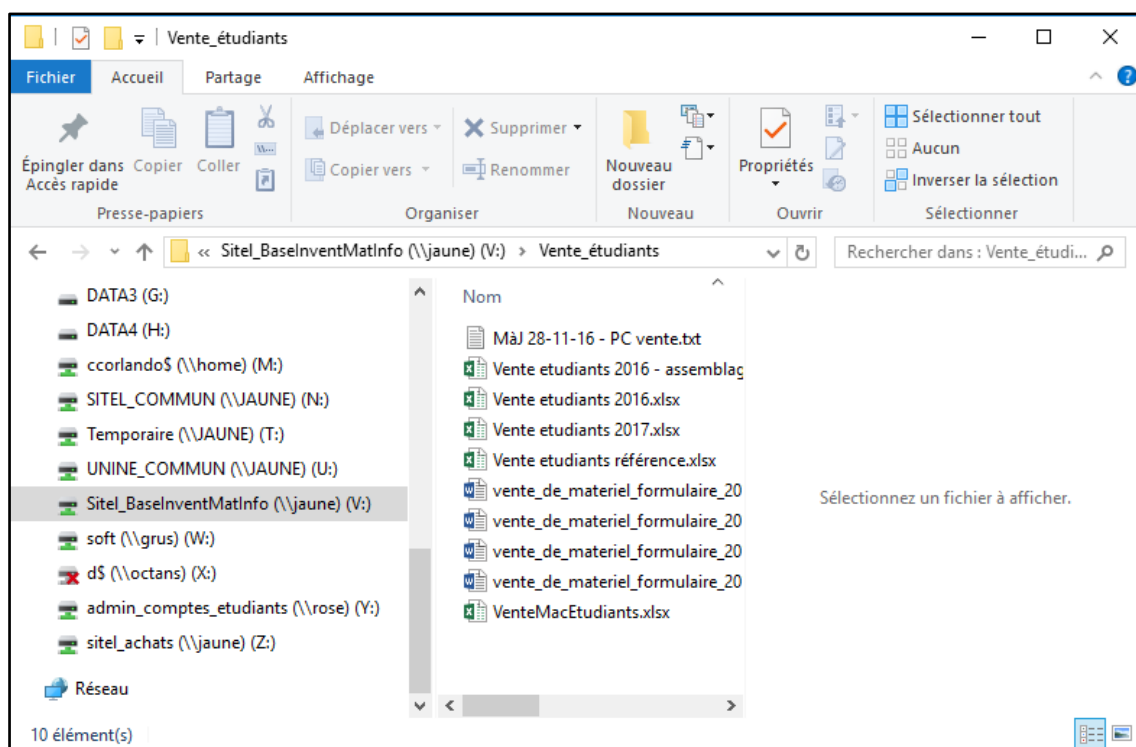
Vente_étudiants

Fichier
Accueil
Partage
Affichage

Épingler dans Accès rapide
Copier
Coller
Presse-papiers

Déplacer vers
Copier vers
Supprimer
Renommer
Organiser

Nouveau dossier
Nouveau

Propriétés
Ouvrir

Sélectionner tout
Aucun
Inverser la sélection
Sélectionner

« Sitel_BaseInventMatInfo (\\jaune) (V:) › Vente_étudiants

Rechercher dans : Vente_étudi...

DATA3 (G:)
DATA4 (H:)
ccorlando$ (\\home) (M:)
SITEL_COMMUN (\\JAUNE) (N:)
Temporaire (\\JAUNE) (T:)
UNINE_COMMUN (\\JAUNE) (U:)
Sitel_BaseInventMatInfo (\\jaune) (V:)
soft (\\grus) (W:)
d$ (\\octans) (X:)
admin_comptes_etudiants (\\rose) (Y:)
sitel_achats (\\jaune) (Z:)
Réseau

Nom
MàJ 28-11-16 - PC vente.txt
Vente etudiants 2016 - assemblag
Vente etudiants 2016.xlsx
Vente etudiants 2017.xlsx
Vente etudiants référence.xlsx
vente_de_materiel_formulaire_20
vente_de_materiel_formulaire_20
vente_de_materiel_formulaire_20
vente_de_materiel_formulaire_20
VenteMacEtudiants.xlsx

Sélectionnez un fichier à afficher.

10 élément(s)